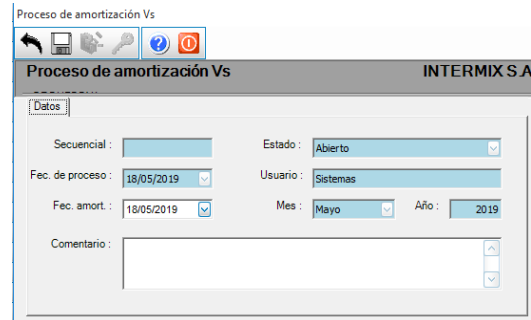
Proceso de amortización Vs

Proceso de amortización Vs

INTERMIX S.A

Datos

Secuencial :

Estado :

Abierto

Fec. de proceso :

18/05/2019

Usuario :

Sistemas

Fec. amort. :

18/05/2019

Mes :

Mayo

Año :

2019

Comentario :